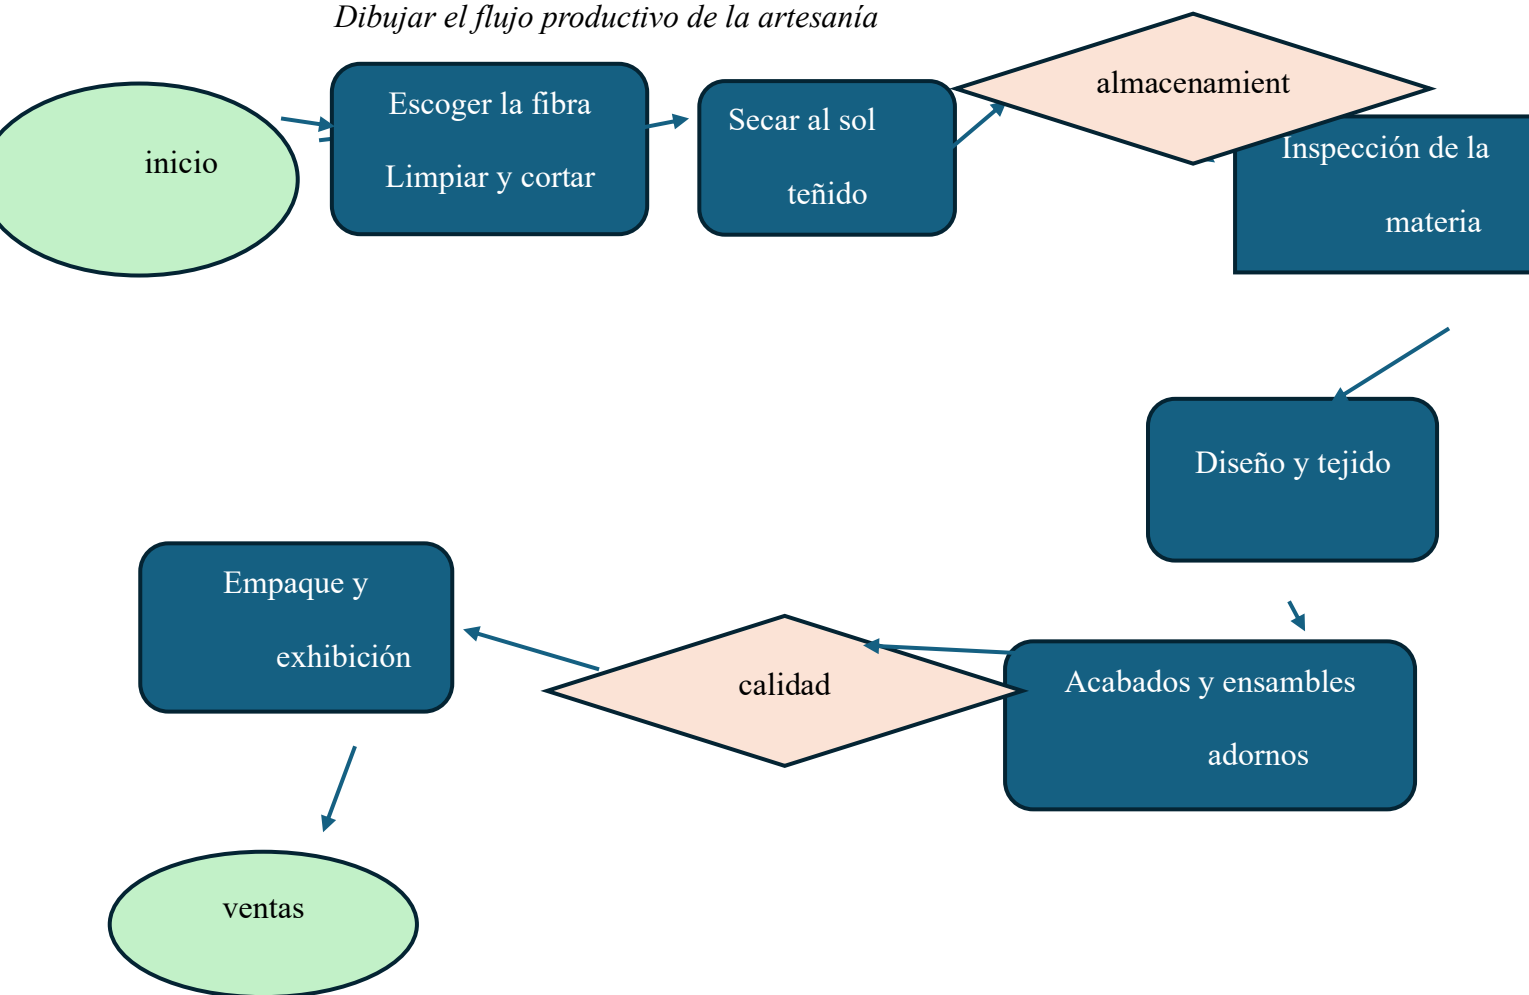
Dibujar el flujo productivo de la artesanía

inicio

Escoger la fibra

Limpiar y cortar

Secar al sol

teñido

almacenamient

Inspección de la

materia

Diseño y tejido

Acabados y ensambles

adornos

calidad

Empaque y

exhibición

ventas